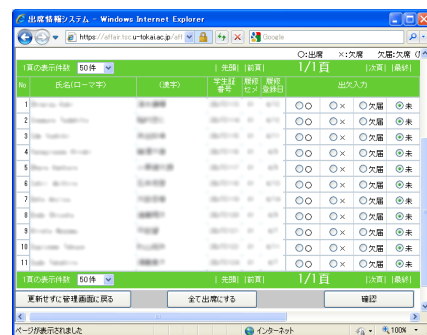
出席情報システム - Windows Internet Explorer

https://affair.tsc.u-tokai.ac.jp/aff

Google

○:出席　×:欠席　欠届:欠席（

1頁の表示件数 50件 | 先頭 | 前頁 | 1/1頁 | 次頁 | 最終 |

| No | 氏名(ローマ字) | (漢字) | 学生証番号 | 履修セメ | 履修登録日 | 出欠入力 |
|---|---|---|---|---|---|---|
| 1 | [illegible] | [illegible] | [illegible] | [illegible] | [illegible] | ○○ ○× ○欠届 ⦿未 |
| 2 | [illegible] | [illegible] | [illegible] | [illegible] | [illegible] | ○○ ○× ○欠届 ⦿未 |
| 3 | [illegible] | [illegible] | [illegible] | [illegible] | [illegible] | ○○ ○× ○欠届 ⦿未 |
| 4 | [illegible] | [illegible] | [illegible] | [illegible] | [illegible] | ○○ ○× ○欠届 ⦿未 |
| 5 | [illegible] | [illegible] | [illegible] | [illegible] | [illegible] | ○○ ○× ○欠届 ⦿未 |
| 6 | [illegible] | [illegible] | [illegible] | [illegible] | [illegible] | ○○ ○× ○欠届 ⦿未 |
| 7 | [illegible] | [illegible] | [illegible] | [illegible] | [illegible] | ○○ ○× ○欠届 ⦿未 |
| 8 | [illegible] | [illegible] | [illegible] | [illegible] | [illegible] | ○○ ○× ○欠届 ⦿未 |
| 9 | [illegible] | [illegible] | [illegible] | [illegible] | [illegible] | ○○ ○× ○欠届 ⦿未 |
| 10 | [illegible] | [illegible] | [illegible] | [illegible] | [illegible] | ○○ ○× ○欠届 ⦿未 |
| 11 | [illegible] | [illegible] | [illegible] | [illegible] | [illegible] | ○○ ○× ○欠届 ⦿未 |

1頁の表示件数 50件 | 先頭 | 前頁 | 1/1頁 | 次頁 | 最終 |

更新せずに管理画面に戻る　全て出席にする　確認

ページが表示されました　インターネット　100%